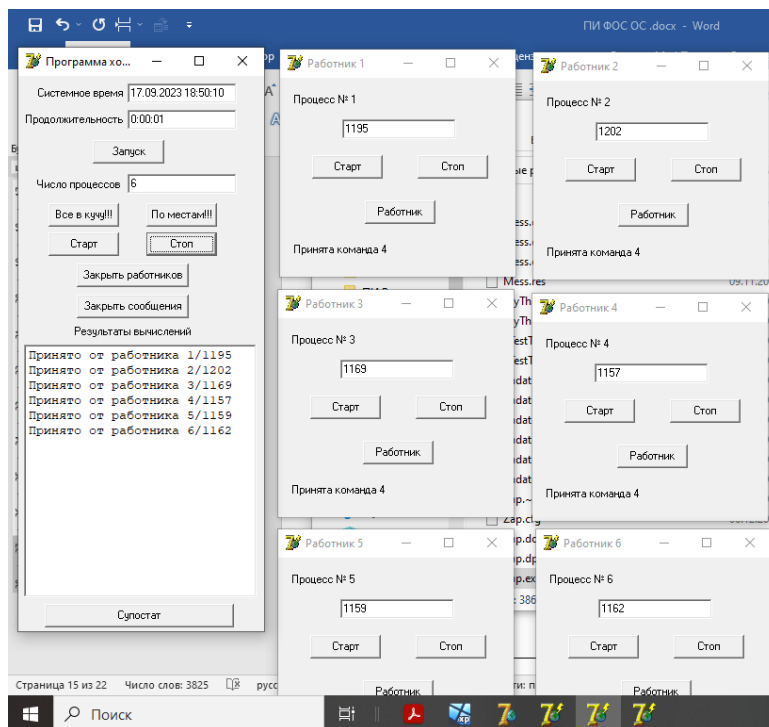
ПИ ФОС ОС .docx - Word

Программа хо...

Системное время 17.09.2023 18:50:10
Продолжительность 0:00:01
Запуск
Число процессов 6
Все в кучу!!!
По местам!!!
Старт
Стоп
Закрыть работников
Закрыть сообщения
Результаты вычислений

Принято от работника 1/1195
Принято от работника 2/1202
Принято от работника 3/1169
Принято от работника 4/1157
Принято от работника 5/1159
Принято от работника 6/1162

Супостат

Работник 1
Процесс № 1
1195
Старт
Стоп
Работник
Принята команда 4

Работник 2
Процесс № 2
1202
Старт
Стоп
Работник
Принята команда 4

Работник 3
Процесс № 3
1169
Старт
Стоп
Работник
Принята команда 4

Работник 4
Процесс № 4
1157
Старт
Стоп
Работник
Принята команда 4

Работник 5
Процесс № 5
1159
Старт
Стоп
Работник

Работник 6
Процесс № 6
1162
Старт
Стоп
Работник

Mess.res
zap.cfg

Страница 15 из 22 Число слов: 3825

Поиск